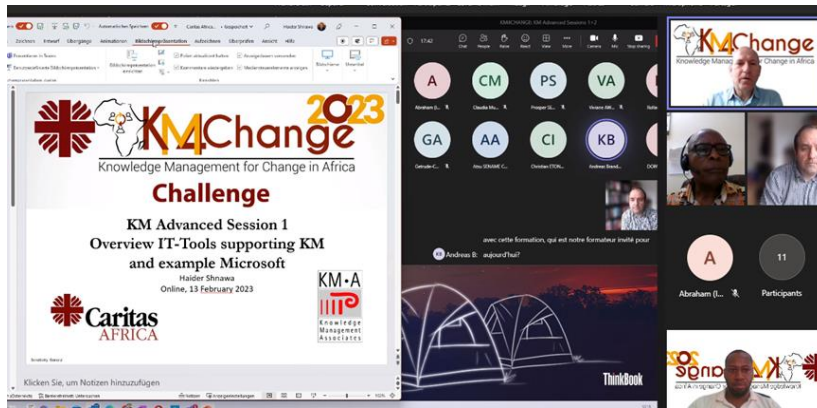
Automatisches Speichern

Caritas Africa - Gespeichert

Haider Shnawa

Zeichnen

Entwurf

Übergänge

Animationen

Bildschirmpräsentation

Aufzeichnen

Überprüfen

Ansicht

KM4Change 2023

Knowledge Management for Change in Africa

Challenge

KM Advanced Session 1

Overview IT-Tools supporting KM and example Microsoft

Haider Shnawa

Online, 13 February 2023

Caritas AFRICA

KM·A Knowledge Management Associates

Klicken Sie, um Notizen hinzuzufügen

KM4CHANGE: KM Advanced Sessions 1+2

17:42

A

Abraham (I...

CM

Claudia Mo...

PS

Prosper SE...

VA

Viviane MK...

GA

Gertrude C...

AA

Atsu SENAME C...

CI

Christian CYON...

KB

Andreas Brand...

avec cette formation, qui est notre formateur invité pour

KB Andreas B: aujourd'hui?

ThinkBook

KM4Change

Knowledge Management for Change in Africa

A

Abraham (I...

11

Participants